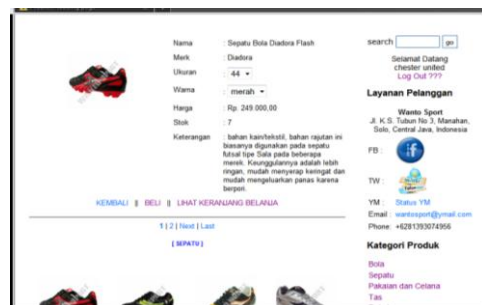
| Nama | : Sepatu Bola Diadora Flash |
|---|---|
| Merk | : Diadora |
| Ukuran | 44 |
| Warna | merah |
| Harga | : Rp. 249.000,00 |
| Stok | : 7 |
| Keterangan | : bahan kain/tekstil, bahan rajutan ini biasanya digunakan pada sepatu futsal tipe Sala pada beberapa merek. Keunggulannya adalah lebih ringan, mudah menyerap keringat dan mudah mengeluarkan panas karena berpori. |

KEMBALI || BELI || LIHAT KERANJANG BELANJA

1 | 2 | Next | Last

[ SEPATU ]

search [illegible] go

Selamat Datang chester united
Log Out ???

Layanan Pelanggan

Wanto Sport
Jl. K.S. Tubun No 3, Manahan, Solo, Central Java, Indonesia

FB :

TW :

YM : Status YM
Email : wantosport@ymail.com
Phone : +6281393074956

Kategori Produk

Bola
Sepatu
Pakaian dan Celana
Tas